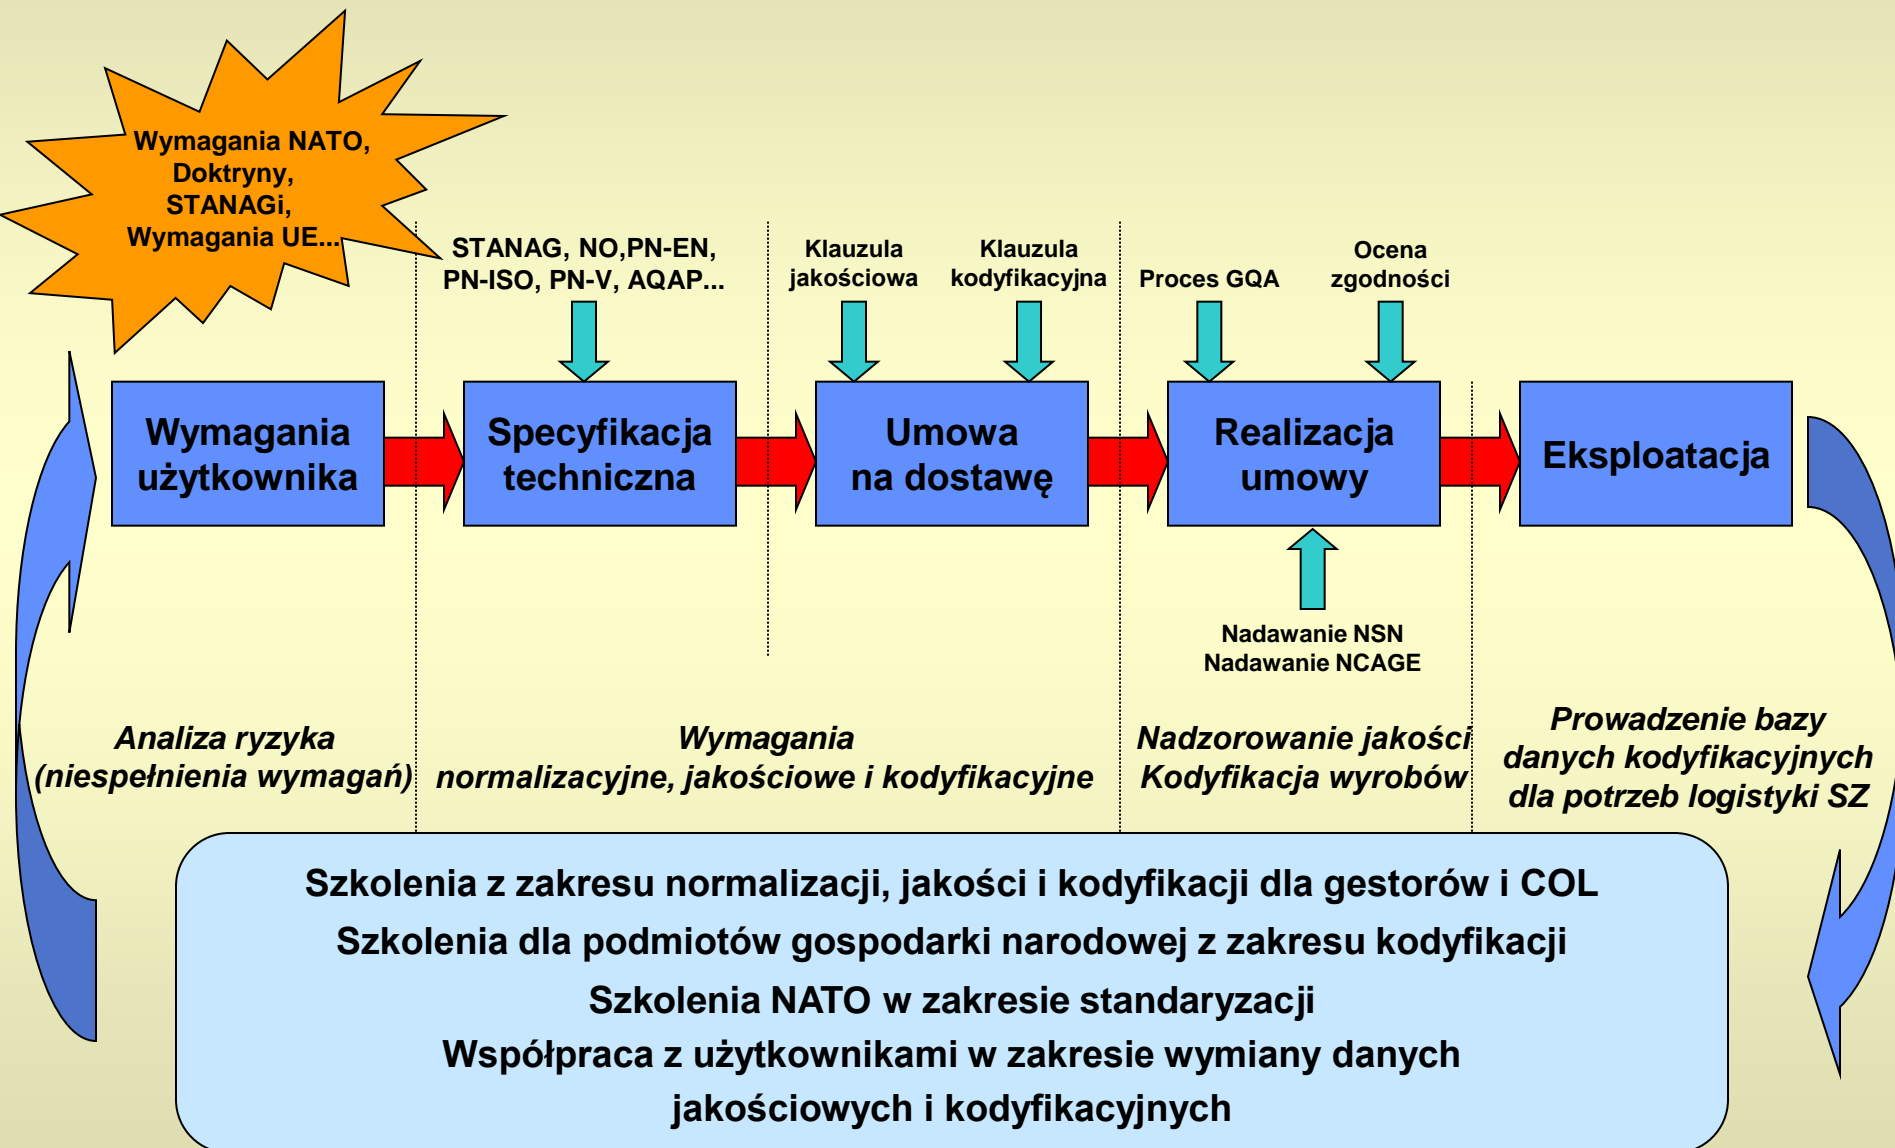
Wymagania NATO,
Doktryny,
STANAGi,
Wymagania UE...

STANAG, NO,PN-EN,
PN-ISO, PN-V, AQAP...

Klauzula
jakościowa

Klauzula
kodyfikacyjna

Proces GQA

Ocena
zgodności

Wymagania
użytkownika

Specyfikacja
techniczna

Umowa
na dostawę

Realizacja
umowy

Eksploatacja

Nadawanie NSN
Nadawanie NCAGE

Analiza ryzyka
(niespełnienia wymagań)

Wymagania
normalizacyjne, jakościowe i kodyfikacyjne

Nadzorowanie jakości
Kodyfikacja wyrobów

Prowadzenie bazy
danych kodyfikacyjnych
dla potrzeb logistyki SZ

Szkolenia z zakresu normalizacji, jakości i kodyfikacji dla gestorów i COL
Szkolenia dla podmiotów gospodarki narodowej z zakresu kodyfikacji
Szkolenia NATO w zakresie standaryzacji
Współpraca z użytkownikami w zakresie wymiany danych
jakościowych i kodyfikacyjnych